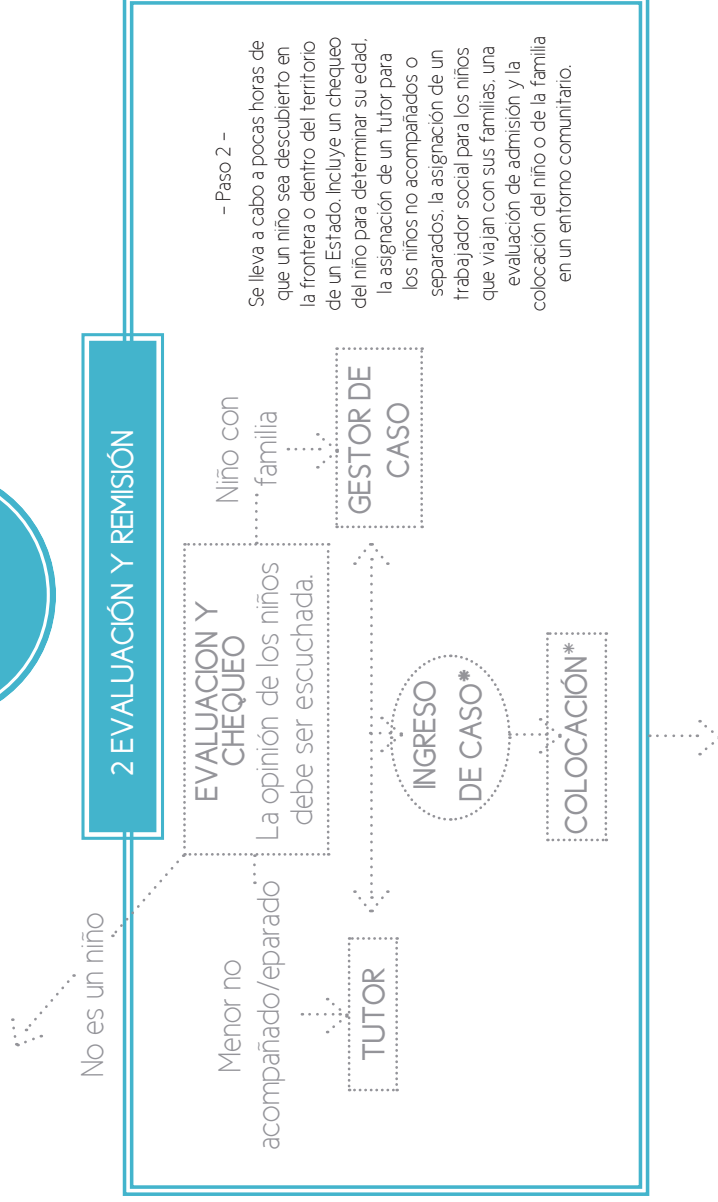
2 EVALUACIÓN Y REMISIÓN

No es un niño

EVALUACION Y CHEQUEO
La opinión de los niños debe ser escuchada.

Menor no acompañado/eparado

Niño con familia

TUTOR

INGRESO DE CASO*

GESTOR DE CASO

COLOCACIÓN*

– Paso 2 –

Se lleva a cabo a pocas horas de que un niño sea descubierto en la frontera o dentro del territorio de un Estado. Incluye un chequeo del niño para determinar su edad, la asignación de un tutor para los niños no acompañados o separados, la asignación de un trabajador social para los niños que viajan con sus familias, una evaluación de admisión y la colocación del niño o de la familia en un entorno comunitario.